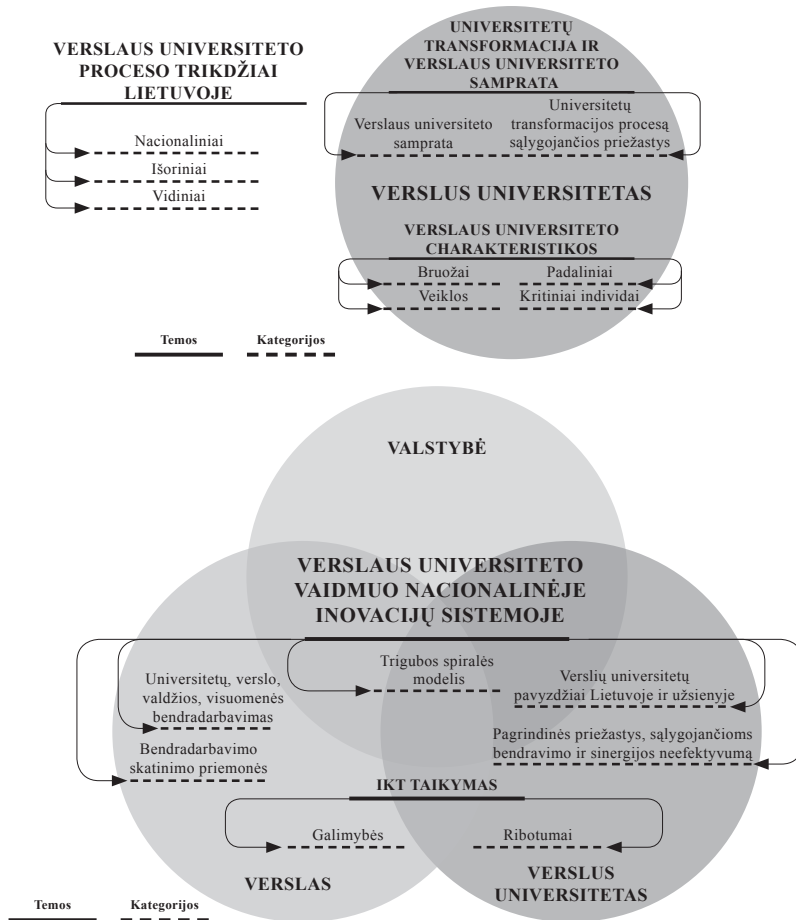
VERSLAUS UNIVERSITETO PROCESO TRIKDŽIAI LIETUVOJE

Nacionaliniai

Išoriniai

Vidiniai

UNIVERSITETŲ TRANSFORMACIJA IR VERSLAUS UNIVERSITETO SAMPRATA

Verslaus universiteto samprata

Universitetų transformacijos procesą sąlygojančios priežastys

VERSLUS UNIVERSITETAS

VERSLAUS UNIVERSITETO CHARAKTERISTIKOS

Bruožai

Padaliniai

Veiklos

Kritiniai individai

Temos

Kategorijos

VALSTYBĖ

VERSLAUS UNIVERSITETO VAIDMUO NACIONALINĖJE INOVACIJŲ SISTEMOJE

Universitetų, verslo, valdžios, visuomenės bendradarbavimas

Trigubos spiralės modelis

Verslių universitetų pavyzdžiai Lietuvoje ir užsienyje

Pagrindinės priežastys, sąlygojančioms bendravimo ir sinergijos neefektyvumą

Bendradarbavimo skatinimo priemonės

IKT TAIKYMAS

Galimybės

Ribotumai

VERSLAS

VERSLUS UNIVERSITETAS

Temos

Kategorijos